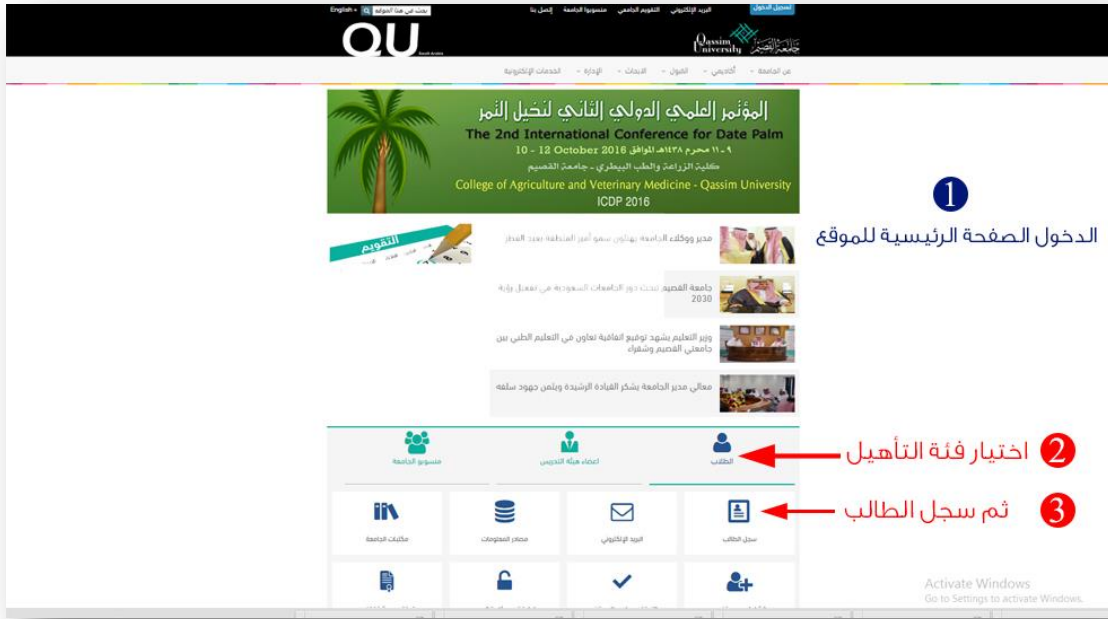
English | بحث في هذا الموقع

تسجيل الدخول | البريد الإلكتروني | التقويم الجامعي | منسوبو الجامعة | إتصل بنا

QU

Qassim University جامعة القصيم

عن الجامعة | أكاديمي | القبول | الأبحاث | الإدارة | الخدمات الإلكترونية

المؤتمر العلمي الدولي الثاني لنخيل التمر
The 2nd International Conference for Date Palm
٩ - ١١ محرم ١٤٣٨هـ الموافق 10 - 12 October 2016
كلية الزراعة والطب البيطري - جامعة القصيم
College of Agriculture and Veterinary Medicine - Qassim University
ICDP 2016

1 الدخول الصفحة الرئيسية للموقع

التقويم

مدير ووكلاء الجامعة يهنئون سمو أمير المنطقة بعيد الفطر

جامعة القصيم تحدث دور الجامعات السعودية في تفعيل رؤية 2030

وزير التعليم يشهد توقيع اتفاقية تعاون في التعليم الطبي بين جامعتي القصيم وشقراء

معالي مدير الجامعة يشكر القيادة الرشيدة ويثمن جهود سلفه

الطلاب | اعضاء هيئة التدريس | منسوبو الجامعة

2 اختيار فئة التأهيل

3 ثم سجل الطالب

سجل الطالب | البريد الإلكتروني | مصادر المعلومات | مكتبات الجامعة

Activate Windows
Go to Settings to activate Windows.